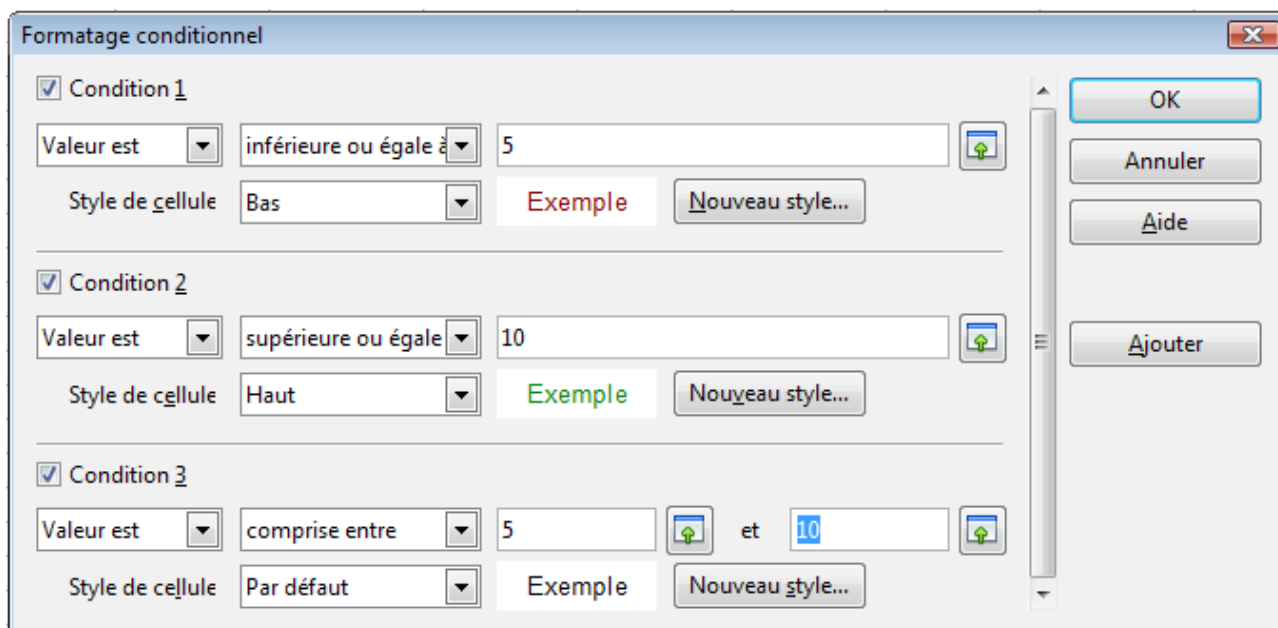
Formatage conditionnel

Condition 1

Valeur est | inférieure ou égale à | 5

Style de cellule | Bas | Exemple | Nouveau style...

Condition 2

Valeur est | supérieure ou égale | 10

Style de cellule | Haut | Exemple | Nouveau style...

Condition 3

Valeur est | comprise entre | 5 | et | 10

Style de cellule | Par défaut | Exemple | Nouveau style...

OK

Annuler

Aide

Ajouter